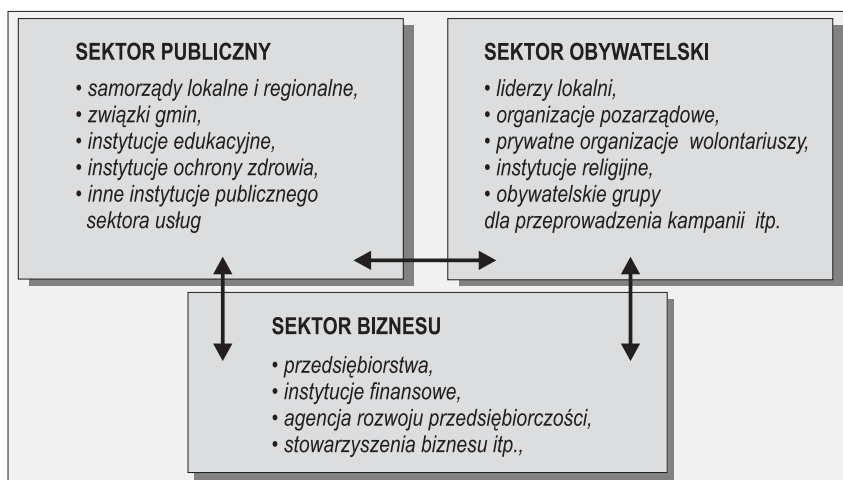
SEKTOR PUBLICZNY
• samorządy lokalne i regionalne,
• związki gmin,
• instytucje edukacyjne,
• instytucje ochrony zdrowia,
• inne instytucje publicznego sektora usług

SEKTOR OBYWATELSKI
• liderzy lokalni,
• organizacje pozarządowe,
• prywatne organizacje wolontariuszy,
• instytucje religijne,
• obywatelskie grupy
dla przeprowadzenia kampanii itp.

SEKTOR BIZNESU
• przedsiębiorstwa,
• instytucje finansowe,
• agencja rozwoju przedsiębiorczości,
• stowarzyszenia biznesu itp.,